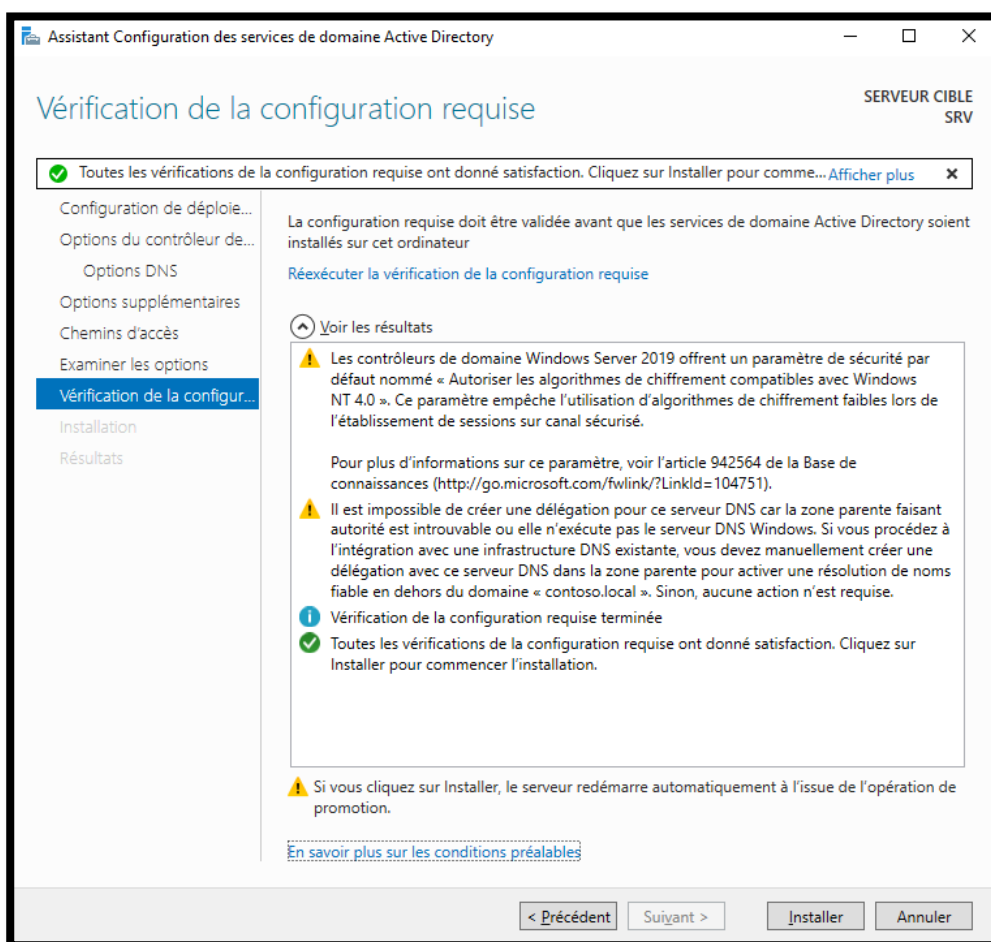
Assistant Configuration des services de domaine Active Directory

Vérification de la configuration requise

SERVEUR CIBLE
SRV

Toutes les vérifications de la configuration requise ont donné satisfaction. Cliquez sur Installer pour comme... Afficher plus

Configuration de déploie...
Options du contrôleur de...
Options DNS
Options supplémentaires
Chemins d'accès
Examiner les options
Vérification de la configur...
Installation
Résultats

La configuration requise doit être validée avant que les services de domaine Active Directory soient installés sur cet ordinateur

Réexécuter la vérification de la configuration requise

Voir les résultats

Les contrôleurs de domaine Windows Server 2019 offrent un paramètre de sécurité par défaut nommé « Autoriser les algorithmes de chiffrement compatibles avec Windows NT 4.0 ». Ce paramètre empêche l'utilisation d'algorithmes de chiffrement faibles lors de l'établissement de sessions sur canal sécurisé.

Pour plus d'informations sur ce paramètre, voir l'article 942564 de la Base de connaissances (http://go.microsoft.com/fwlink/?LinkId=104751).

Il est impossible de créer une délégation pour ce serveur DNS car la zone parente faisant autorité est introuvable ou elle n'exécute pas le serveur DNS Windows. Si vous procédez à l'intégration avec une infrastructure DNS existante, vous devez manuellement créer une délégation avec ce serveur DNS dans la zone parente pour activer une résolution de noms fiable en dehors du domaine « contoso.local ». Sinon, aucune action n'est requise.

Vérification de la configuration requise terminée

Toutes les vérifications de la configuration requise ont donné satisfaction. Cliquez sur Installer pour commencer l'installation.

Si vous cliquez sur Installer, le serveur redémarre automatiquement à l'issue de l'opération de promotion.

En savoir plus sur les conditions préalables

< Précédent
Suivant >
Installer
Annuler